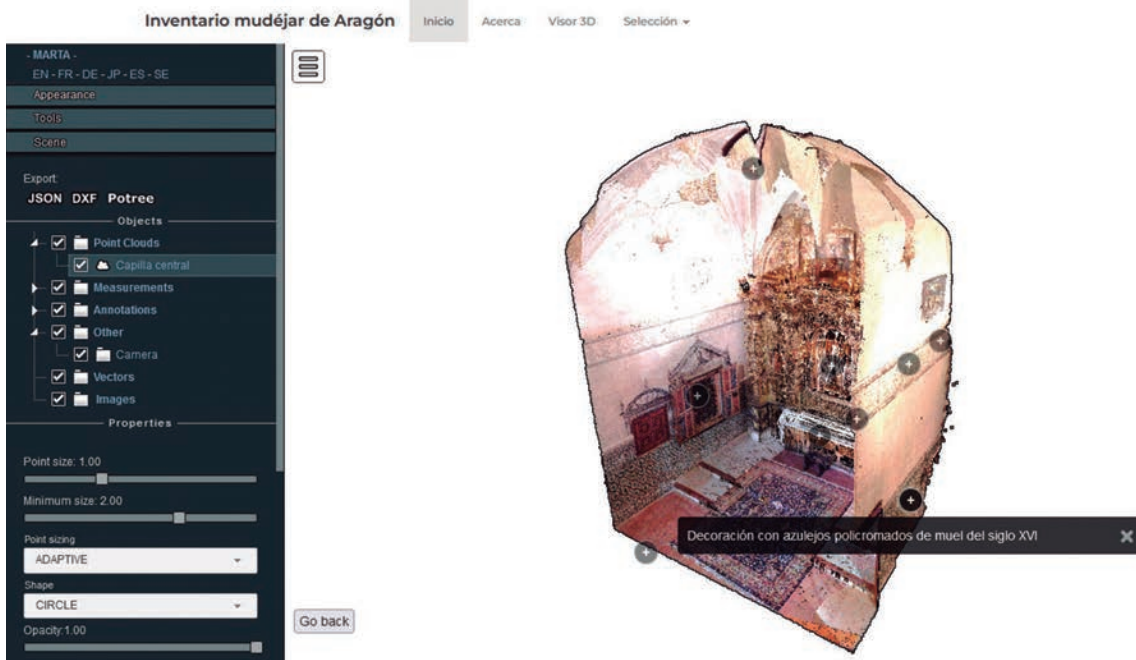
Inventario mudéjar de Aragón   Inicio   Acerca   Visor 3D   Selección

- MARTA -
EN - FR - DE - JP - ES - SE
Appearance
Tools
Scene

Export:
JSON DXF Potree

Objects
Point Clouds
Capilla central
Measurements
Annotations
Other
Camera
Vectors
Images

Properties

Point size: 1.00
Minimum size: 2.00
Point sizing
ADAPTIVE
Shape
CIRCLE
Opacity:1.00

Go back

Decoración con azulejos policromados de muel del siglo XVI